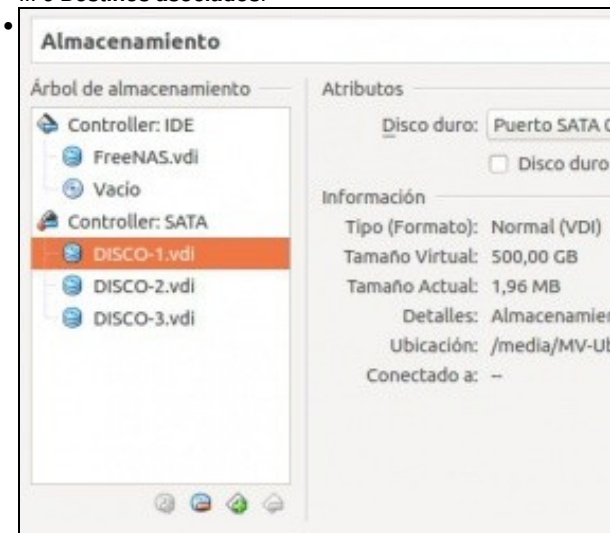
Almacenamiento

Árbol de almacenamiento

Controller: IDE

FreeNAS.vdi

Vacío

Controller: SATA

DISCO-1.vdi

DISCO-2.vdi

DISCO-3.vdi

Atributos

Disco duro: Puerto SATA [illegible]

Disco duro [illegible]

Información

Tipo (Formato): Normal (VDI)

Tamaño Virtual: 500,00 GB

Tamaño Actual: 1,96 MB

Detalles: Almacenamien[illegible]

Ubicación: /media/MV-U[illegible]

Conectado a: --